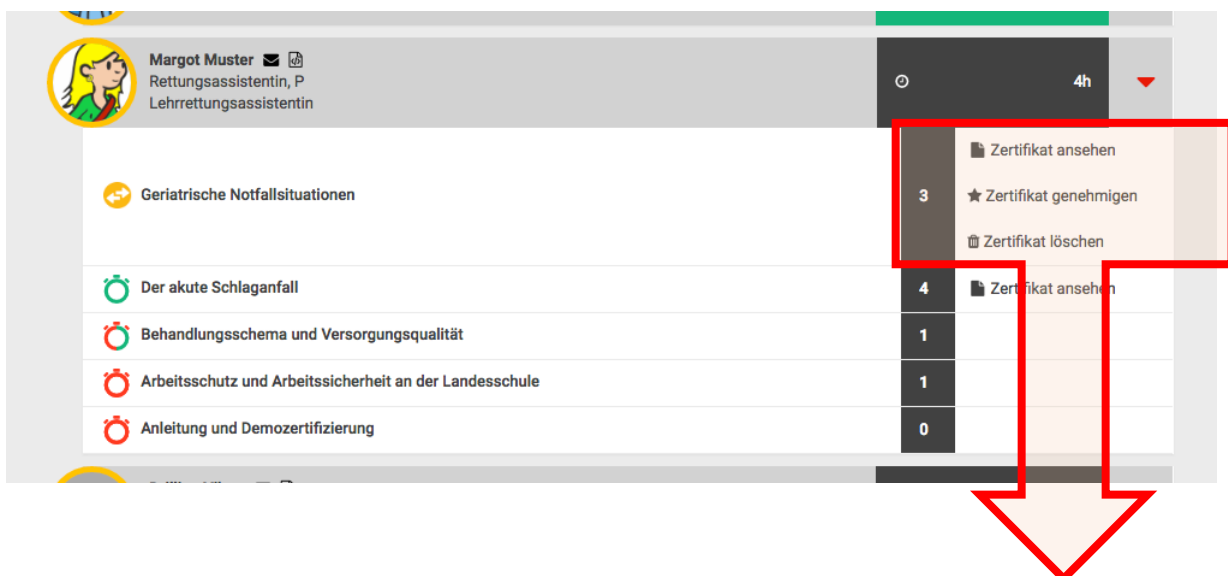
Margot Muster
Rettungsassistentin, P
Lehrrettungsassistentin

4h

Geriatrische Notfallsituationen | 3 | Zertifikat ansehen
Zertifikat genehmigen
Zertifikat löschen

Der akute Schlaganfall | 4 | Zertifikat ansehen

Behandlungsschema und Versorgungsqualität | 1

Arbeitsschutz und Arbeitssicherheit an der Landesschule | 1

Anleitung und Demozertifizierung | 0

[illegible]